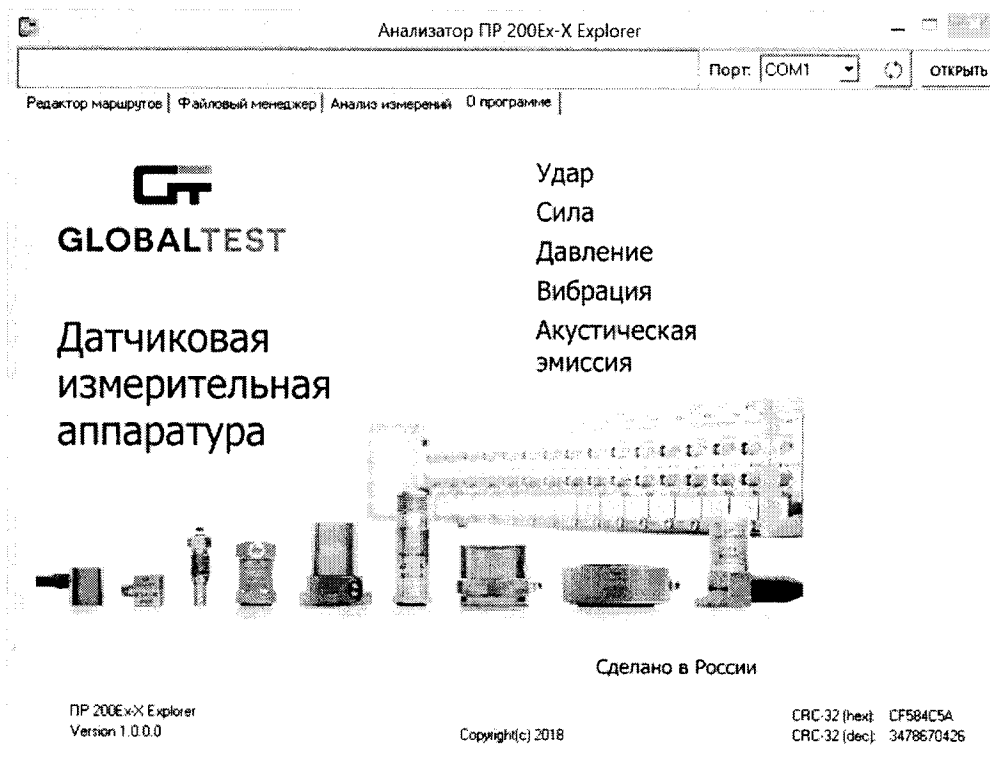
Анализатор ПР 200Ex-X Explorer

Порт: COM1 ОТКРЫТЬ

Редактор маршрутов | Файловый менеджер | Анализ измерений | О программе

GLOBALTEST

Датчиковая измерительная аппаратура

Удар
Сила
Давление
Вибрация
Акустическая эмиссия

Сделано в России

ПР 200Ex-X Explorer
Version 1.0.0.0

Copyright(c) 2018

CRC-32 (hex): CF584C5A
CRC-32 (dec): 3478670426